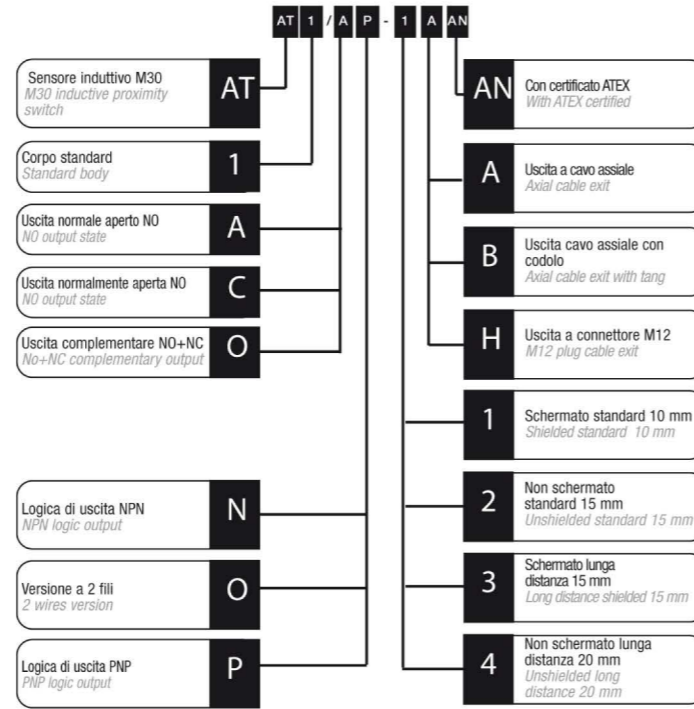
AT 1 / A P - 1 A AN

Sensore induttivo M30
M30 inductive proximity switch
AT

Corpo standard
Standard body
1

Uscita normale aperto NO
NO output state
A

Uscita normalmente aperta NO
NO output state
C

Uscita complementare NO+NC
No+NC complementary output
O

Logica di uscita NPN
NPN logic output
N

Versione a 2 fili
2 wires version
O

Logica di uscita PNP
PNP logic output
P

AN
Con certificato ATEX
With ATEX certified

A
Uscita a cavo assiale
Axial cable exit

B
Uscita cavo assiale con codolo
Axial cable exit with tang

H
Uscita a connettore M12
M12 plug cable exit

1
Schermato standard 10 mm
Shielded standard 10 mm

2
Non schermato standard 15 mm
Unshielded standard 15 mm

3
Schermato lunga distanza 15 mm
Long distance shielded 15 mm

4
Non schermato lunga distanza 20 mm
Unshielded long distance 20 mm